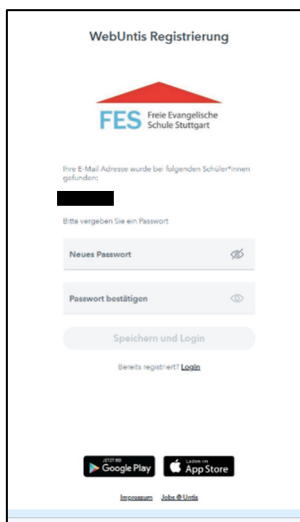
WebUntis Registrierung

FES Freie Evangelische Schule Stuttgart

Ihre E-Mail Adresse wurde bei folgenden Schüler*innen gefunden:

Bitte vergeben Sie ein Passwort

Neues Passwort

Passwort bestätigen

Speichern und Login

Bereits registriert? Login

JETZT BEI Google Play

Laden im App Store

Impressum Jobs @ Untis